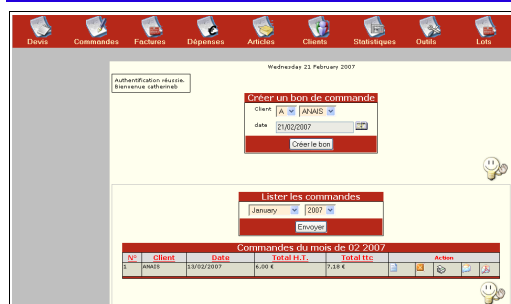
Devis Commandes Factures Dépenses Articles Clients Statistiques Outils Lots

Wednesday 21 February 2007

Authentification réussie.
Bienvenue catherineb

Créer un bon de commande

Client A ANAIS

date 21/02/2007

Créer le bon

Lister les commandes

January 2007

Envoyer

Commandes du mois de 02 2007

| N° | Client | Date | Total H.T. | Total ttc | Action |
|---|---|---|---|---|---|
| 1 | ANAIS | 13/02/2007 | 6.00 € | 7.18 € | |